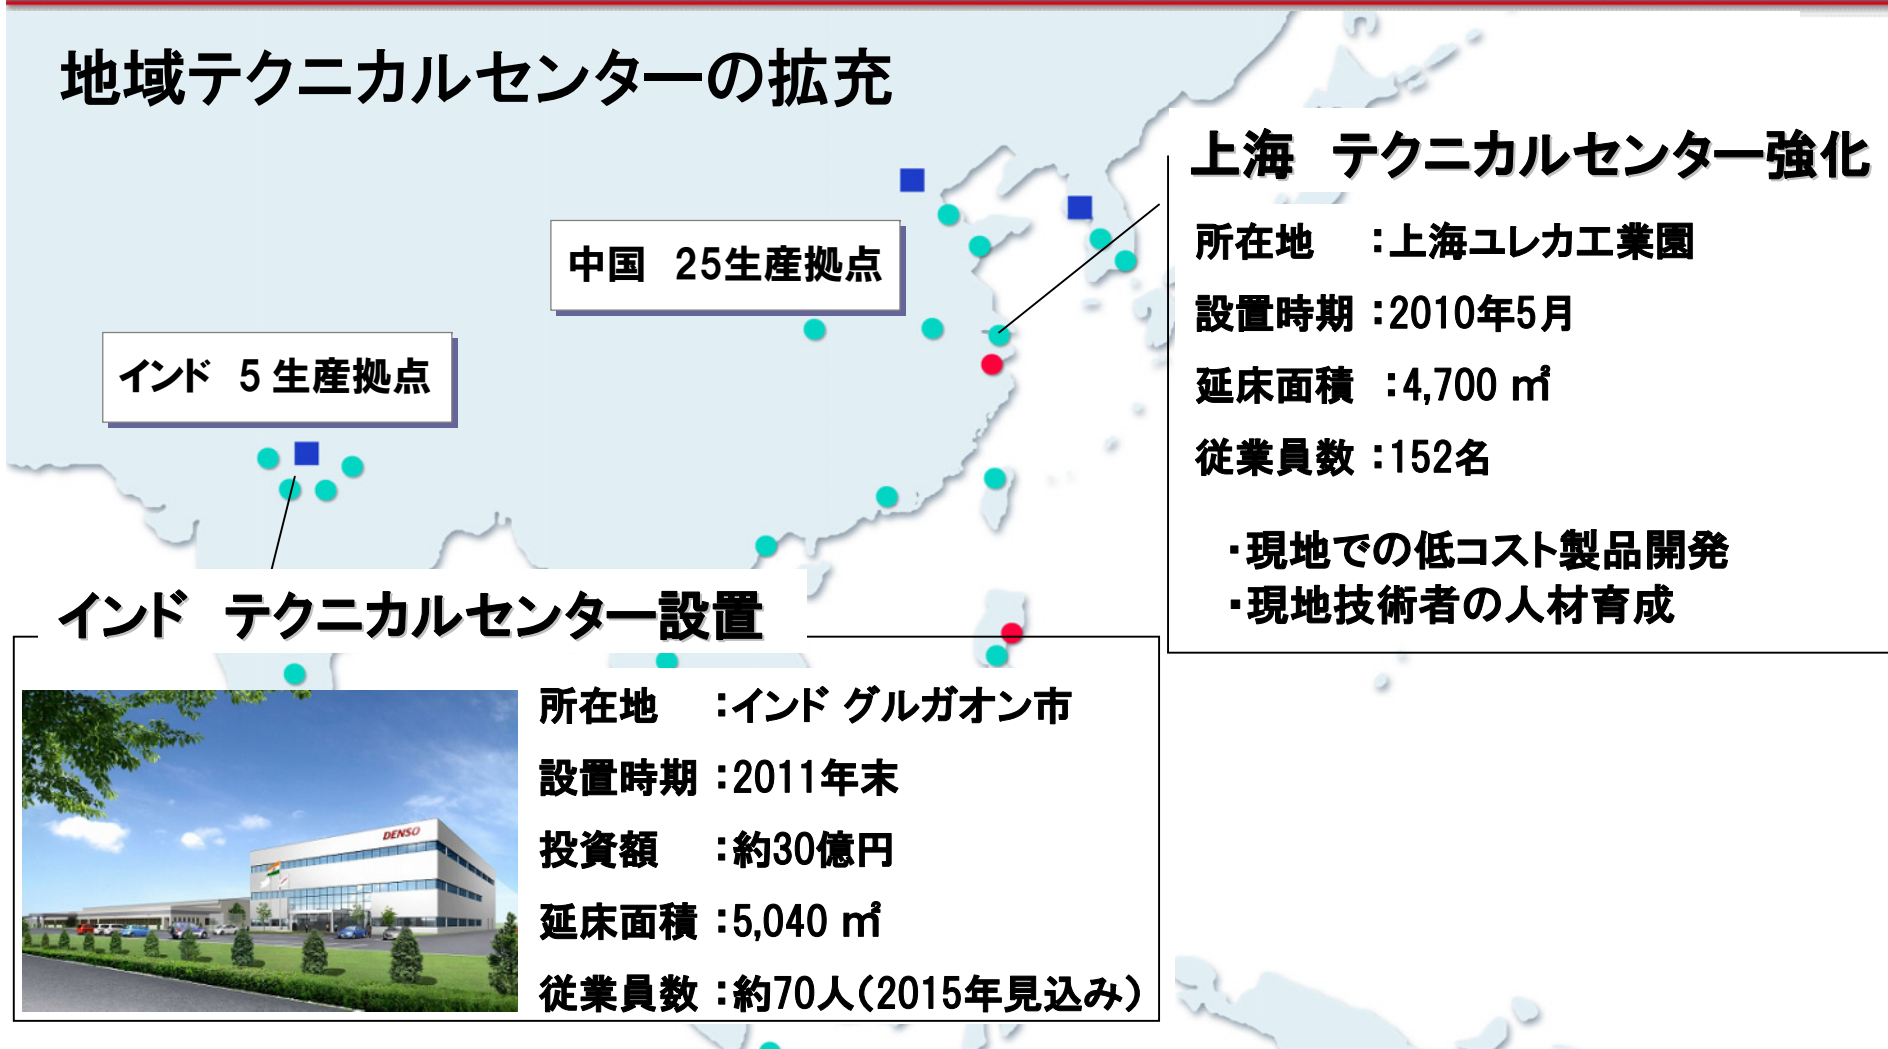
地域テクニカルセンターの拡充

上海　テクニカルセンター強化

所在地　:上海ユレカ工業園

設置時期 :2010年5月

延床面積　:4,700 ㎡

従業員数 :152名

・現地での低コスト製品開発
・現地技術者の人材育成

中国　25生産拠点

インド　5 生産拠点

インド　テクニカルセンター設置

DENSO

所在地　:インド グルガオン市

設置時期 :2011年末

投資額　:約30億円

延床面積 :5,040 ㎡

従業員数 :約70人(2015年見込み)